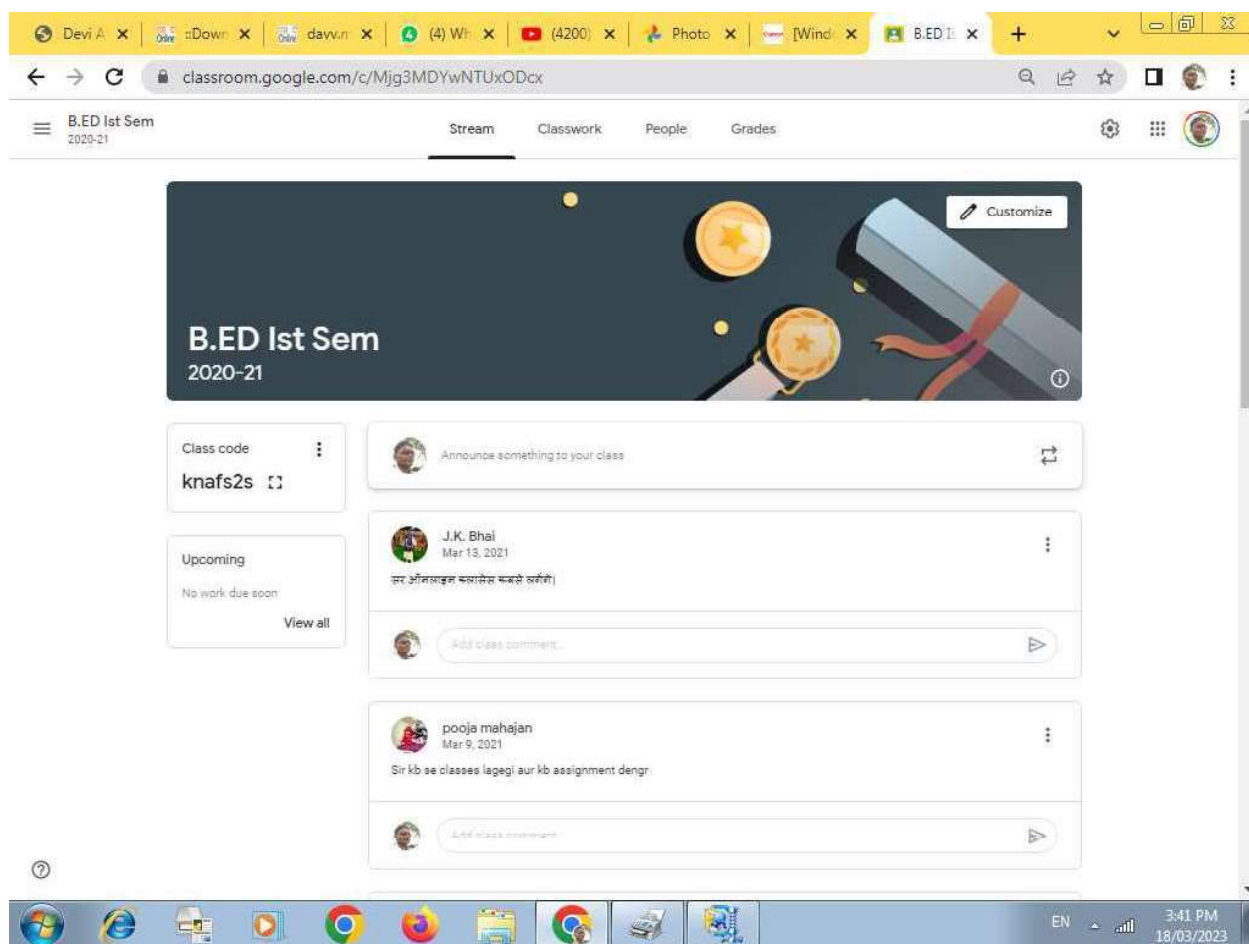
Devi A | ::Down | davv.n | (4) Wh | (4200) | Photo | [Wind | B.ED I | +

classroom.google.com/c/Mjg3MDYwNTUxODcx

B.ED Ist Sem
2020-21

Stream Classwork People Grades

Customize

B.ED Ist Sem
2020-21

Class code
knafs2s

Upcoming
No work due soon
View all

Announce something to your class

J.K. Bhai
Mar 13, 2021
सर ऑनलाइन क्लासेस कबसे लगेंगे।

Add class comment...

pooja mahajan
Mar 9, 2021
Sir kb se classes lagegi aur kb assignment dengr

Add class comment...

EN 3:41 PM 18/03/2023